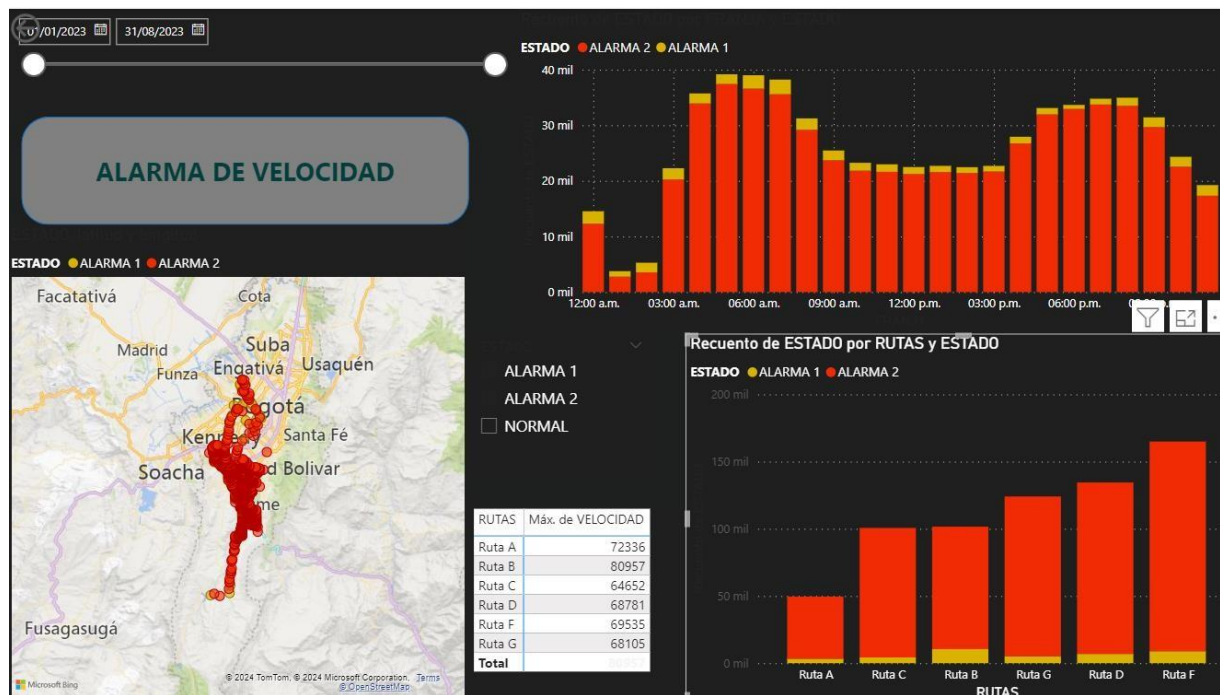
01/01/2023 31/08/2023

ALARMA DE VELOCIDAD

ESTADO ● ALARMA 1 ● ALARMA 2

Facatativá Cota Suba Madrid Funza Engativá Usaquén Bogotá Kennedy Santa Fé Soacha Ciudad Bolívar Fusagasugá

© 2024 TomTom, © 2024 Microsoft Corporation, © OpenStreetMap Terms

Microsoft Bing

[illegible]

ESTADO ● ALARMA 2 ● ALARMA 1

40 mil
30 mil
20 mil
10 mil
0 mil

12:00 a.m. 03:00 a.m. 06:00 a.m. 09:00 a.m. 12:00 p.m. 03:00 p.m. 06:00 p.m. 09:00 p.m.

ALARMA 1
ALARMA 2
NORMAL

| RUTAS | Máx. de VELOCIDAD |
|---|---|
| Ruta A | 72336 |
| Ruta B | 80957 |
| Ruta C | 64652 |
| Ruta D | 68781 |
| Ruta F | 69535 |
| Ruta G | 68105 |
| Total | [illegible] |

Recuento de ESTADO por RUTAS y ESTADO

ESTADO ● ALARMA 1 ● ALARMA 2

200 mil
150 mil
100 mil
50 mil
0 mil

Ruta A Ruta C Ruta B Ruta G Ruta D Ruta F

RUTAS